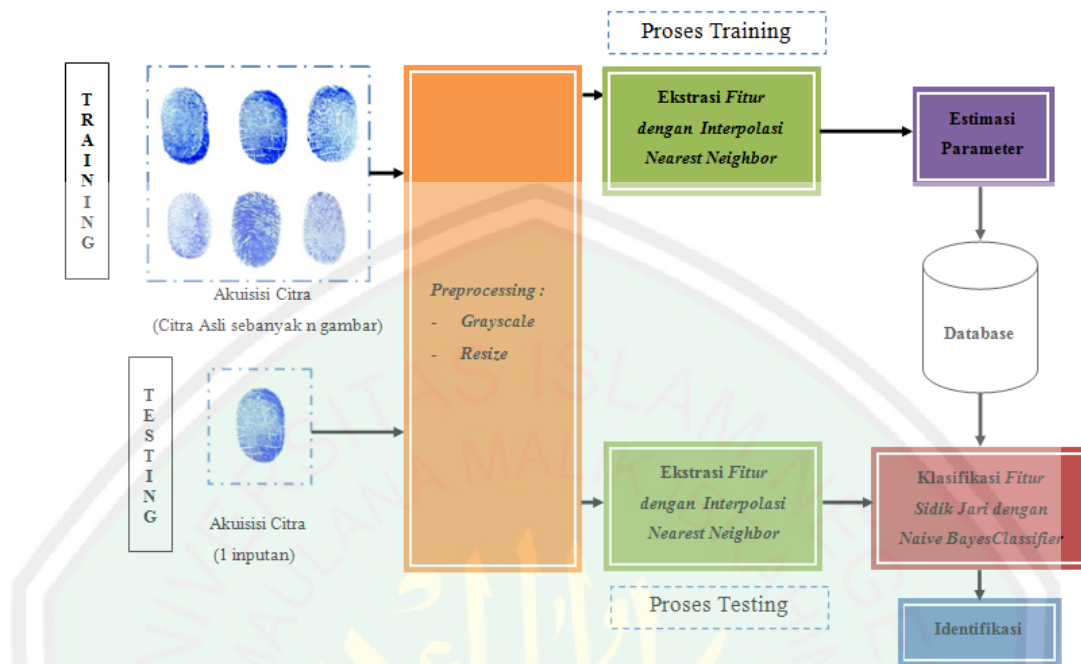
Proses Training

TRAINING

Akuisisi Citra

(Citra Asli sebanyak n gambar)

Preprocessing :
- Grayscale
- Resize

Ekstrasi Fitur dengan Interpolasi Nearest Neighbor

Estimasi Parameter

Database

TESTING

Akuisisi Citra

(1 inputan)

Ekstrasi Fitur dengan Interpolasi Nearest Neighbor

Klasifikasi Fitur Sidik Jari dengan Naive BayesClassifier

Proses Testing

Identifikasi